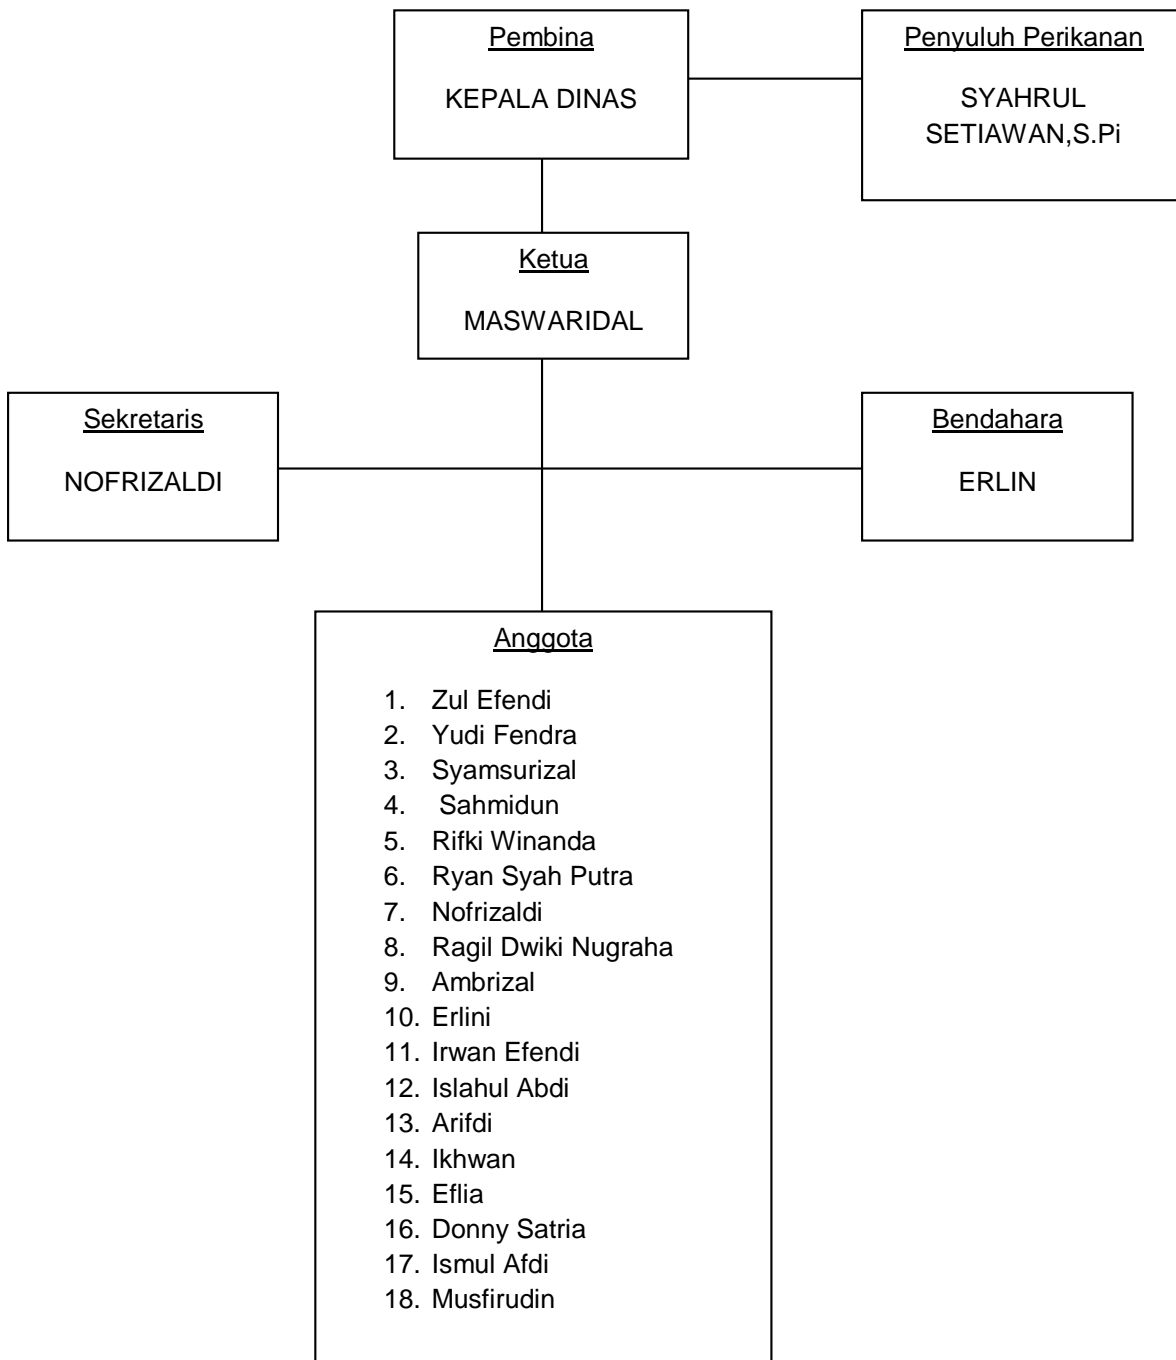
Pembina

KEPALA DINAS

Penyuluh Perikanan

SYAHRUL SETIAWAN,S.Pi

Ketua

MASWARIDAL

Sekretaris

NOFRIZALDI

Bendahara

ERLIN

Anggota

1. Zul Efendi
2. Yudi Fendra
3. Syamsurizal
4. Sahmidun
5. Rifki Winanda
6. Ryan Syah Putra
7. Nofrizaldi
8. Ragil Dwiki Nugraha
9. Ambrizal
10. Erlini
11. Irwan Efendi
12. Islahul Abdi
13. Arifdi
14. Ikhwan
15. Eflia
16. Donny Satria
17. Ismul Afdi
18. Musfirudin